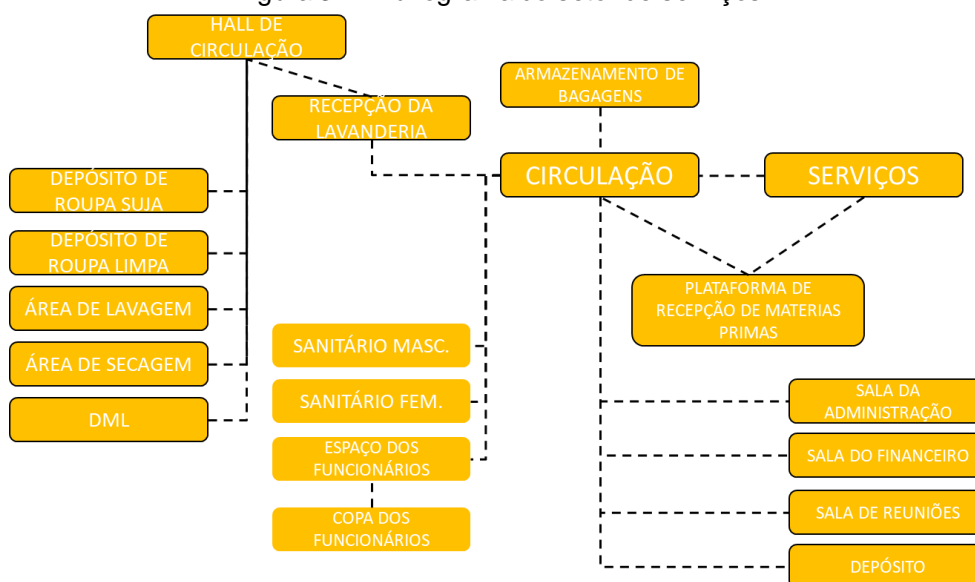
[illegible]

HALL DE CIRCULAÇÃO

RECEPÇÃO DA LAVANDERIA

ARMAZENAMENTO DE BAGAGENS

CIRCULAÇÃO

SERVIÇOS

DEPÓSITO DE ROUPA SUJA

DEPÓSITO DE ROUPA LIMPA

ÁREA DE LAVAGEM

ÁREA DE SECAGEM

DML

PLATAFORMA DE RECEPÇÃO DE MATERIAS PRIMAS

SANITÁRIO MASC.

SANITÁRIO FEM.

ESPAÇO DOS FUNCIONÁRIOS

COPA DOS FUNCIONÁRIOS

SALA DA ADMINISTRAÇÃO

SALA DO FINANCEIRO

SALA DE REUNIÕES

DEPÓSITO